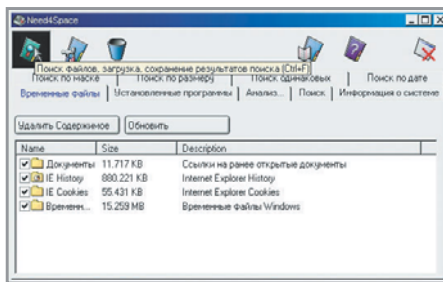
Need4Space

Поиск файлов, загрузка, сохранение результатов поиска (Ctrl+F)

Поиск по маске | Поиск по размеру | Поиск одинаковых | Поиск по дате

Временные файлы | Установленные программы | Анализ... | Поиск | Информация о системе

Удалить Содержимое | Обновить

| Name | Size | Description |
|---|---|---|
| Документы | 11.717 KB | Ссылки на ранее открытые документы |
| IE History | 880.221 KB | Internet Explorer History |
| IE Cookies | 55.431 KB | Internet Explorer Cookies |
| Временн... | 15.259 MB | Временные файлы Windows |